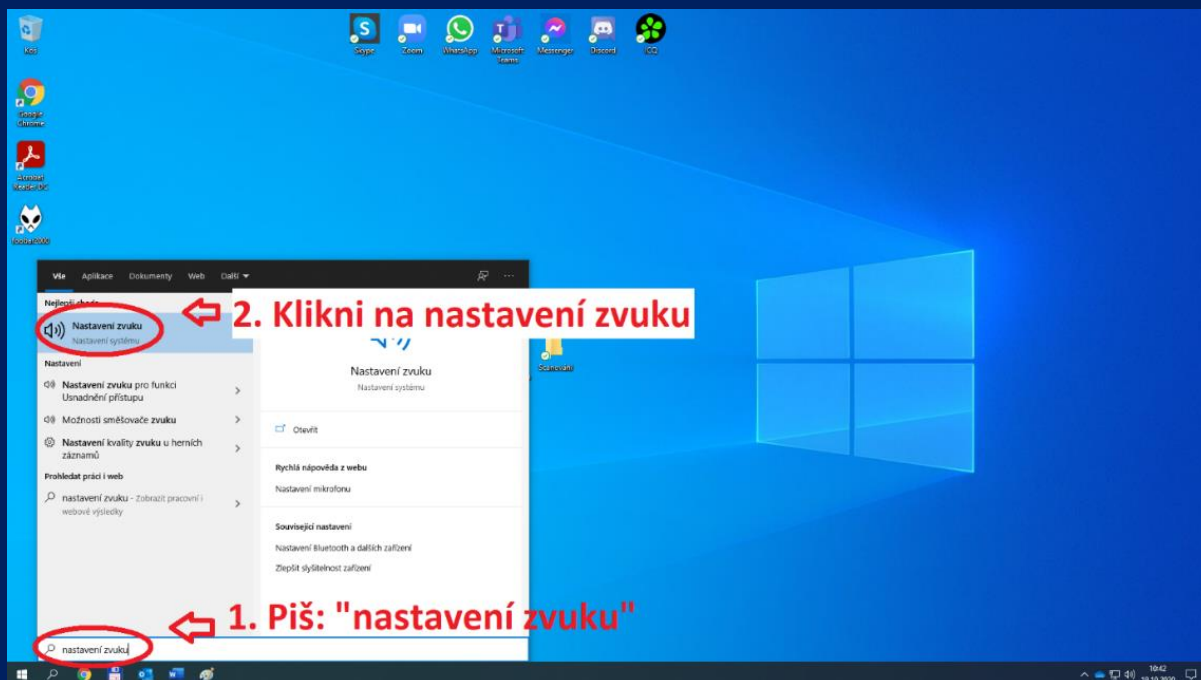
Koš

Skype Zoom WhatsApp Microsoft Teams Messenger Discord ICQ

Google Chrome

Acrobat Reader DC

foobar2000

Vše Aplikace Dokumenty Web Další

Nejlepší shoda

Nastavení zvuku
Nastavení systému

2. Klikni na nastavení zvuku

Nastavení

Nastavení zvuku pro funkci Usnadnění přístupu

Možnosti směšovače zvuku

Nastavení kvality zvuku u herních záznamů

Prohledat práci i web

nastavení zvuku - Zobrazit pracovní i webové výsledky

Nastavení zvuku
Nastavení systému

Otevřít

Rychlá nápověda z webu

Nastavení mikrofonu

Související nastavení

Nastavení Bluetooth a dalších zařízení

Zlepšit slyšitelnost zařízení

Scanování

1. Piš: "nastavení zvuku"

nastavení zvuku

10:42